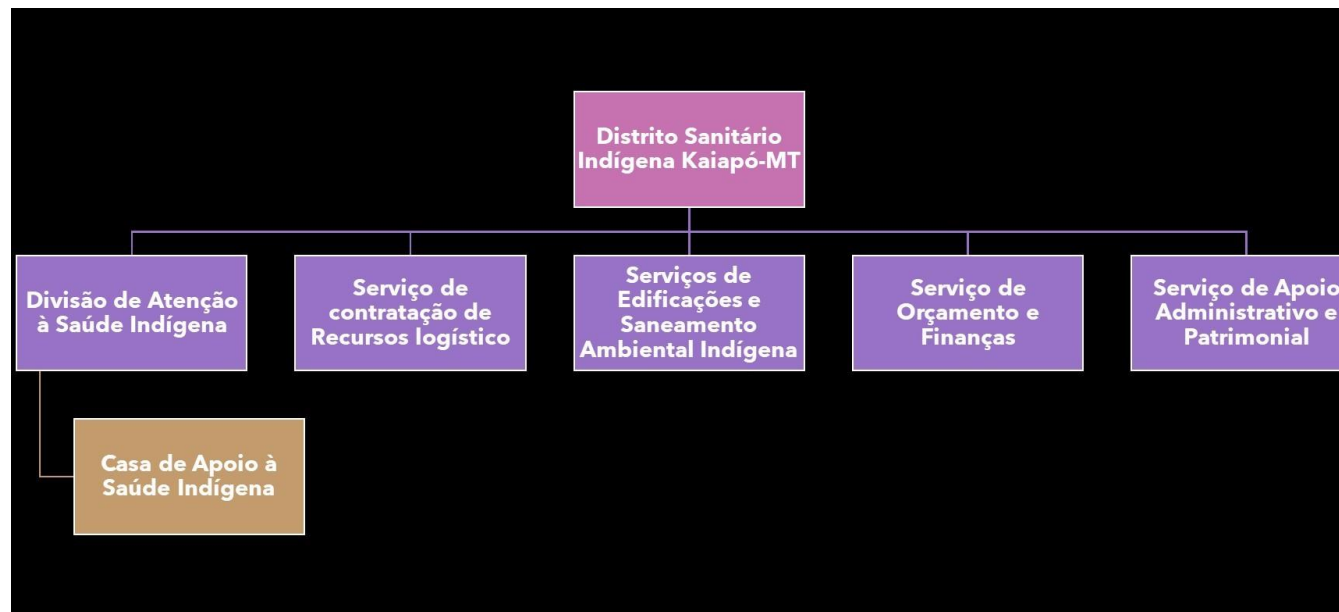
Distrito Sanitário Indígena Kaiapó-MT

Divisão de Atenção à Saúde Indígena

Serviço de contratação de Recursos logístico

Serviços de Edificações e Saneamento Ambiental Indígena

Serviço de Orçamento e Finanças

Serviço de Apoio Administrativo e Patrimonial

Casa de Apoio à Saúde Indígena